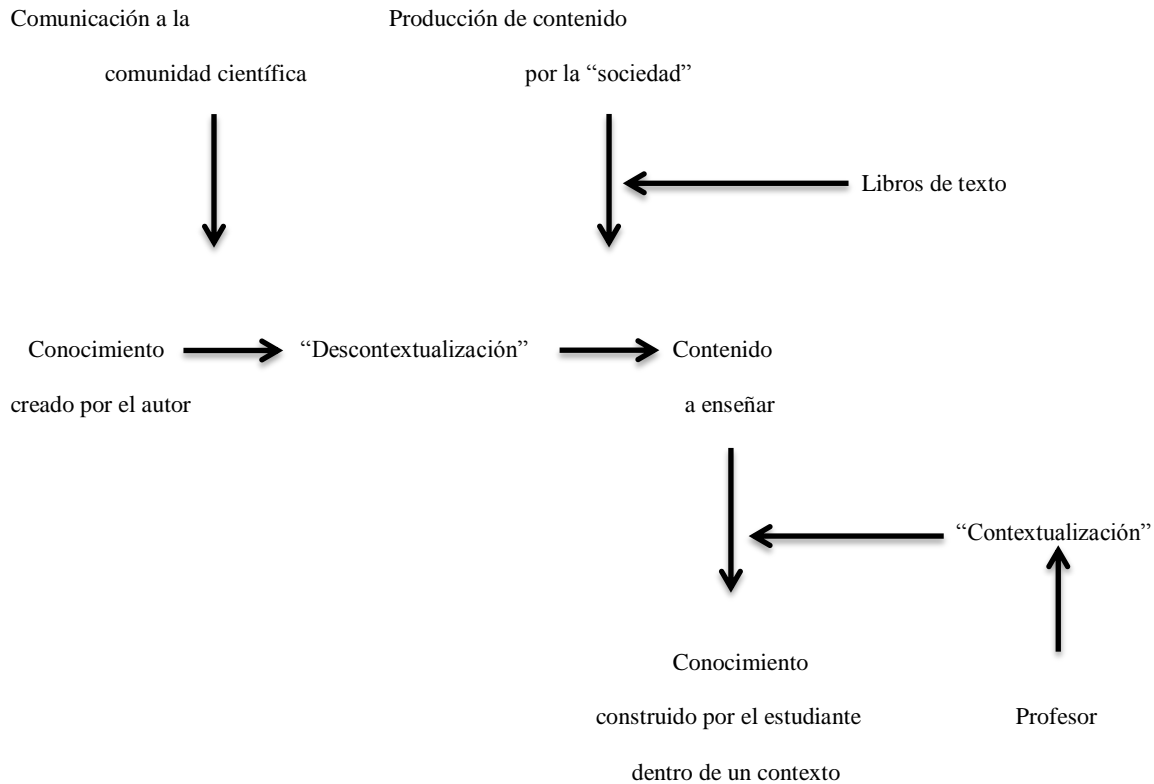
Comunicación a la
comunidad científica

Producción de contenido
por la “sociedad”

Libros de texto

Conocimiento
creado por el autor

“Descontextualización”

Contenido
a enseñar

“Contextualización”

Conocimiento
construido por el estudiante
dentro de un contexto

Profesor